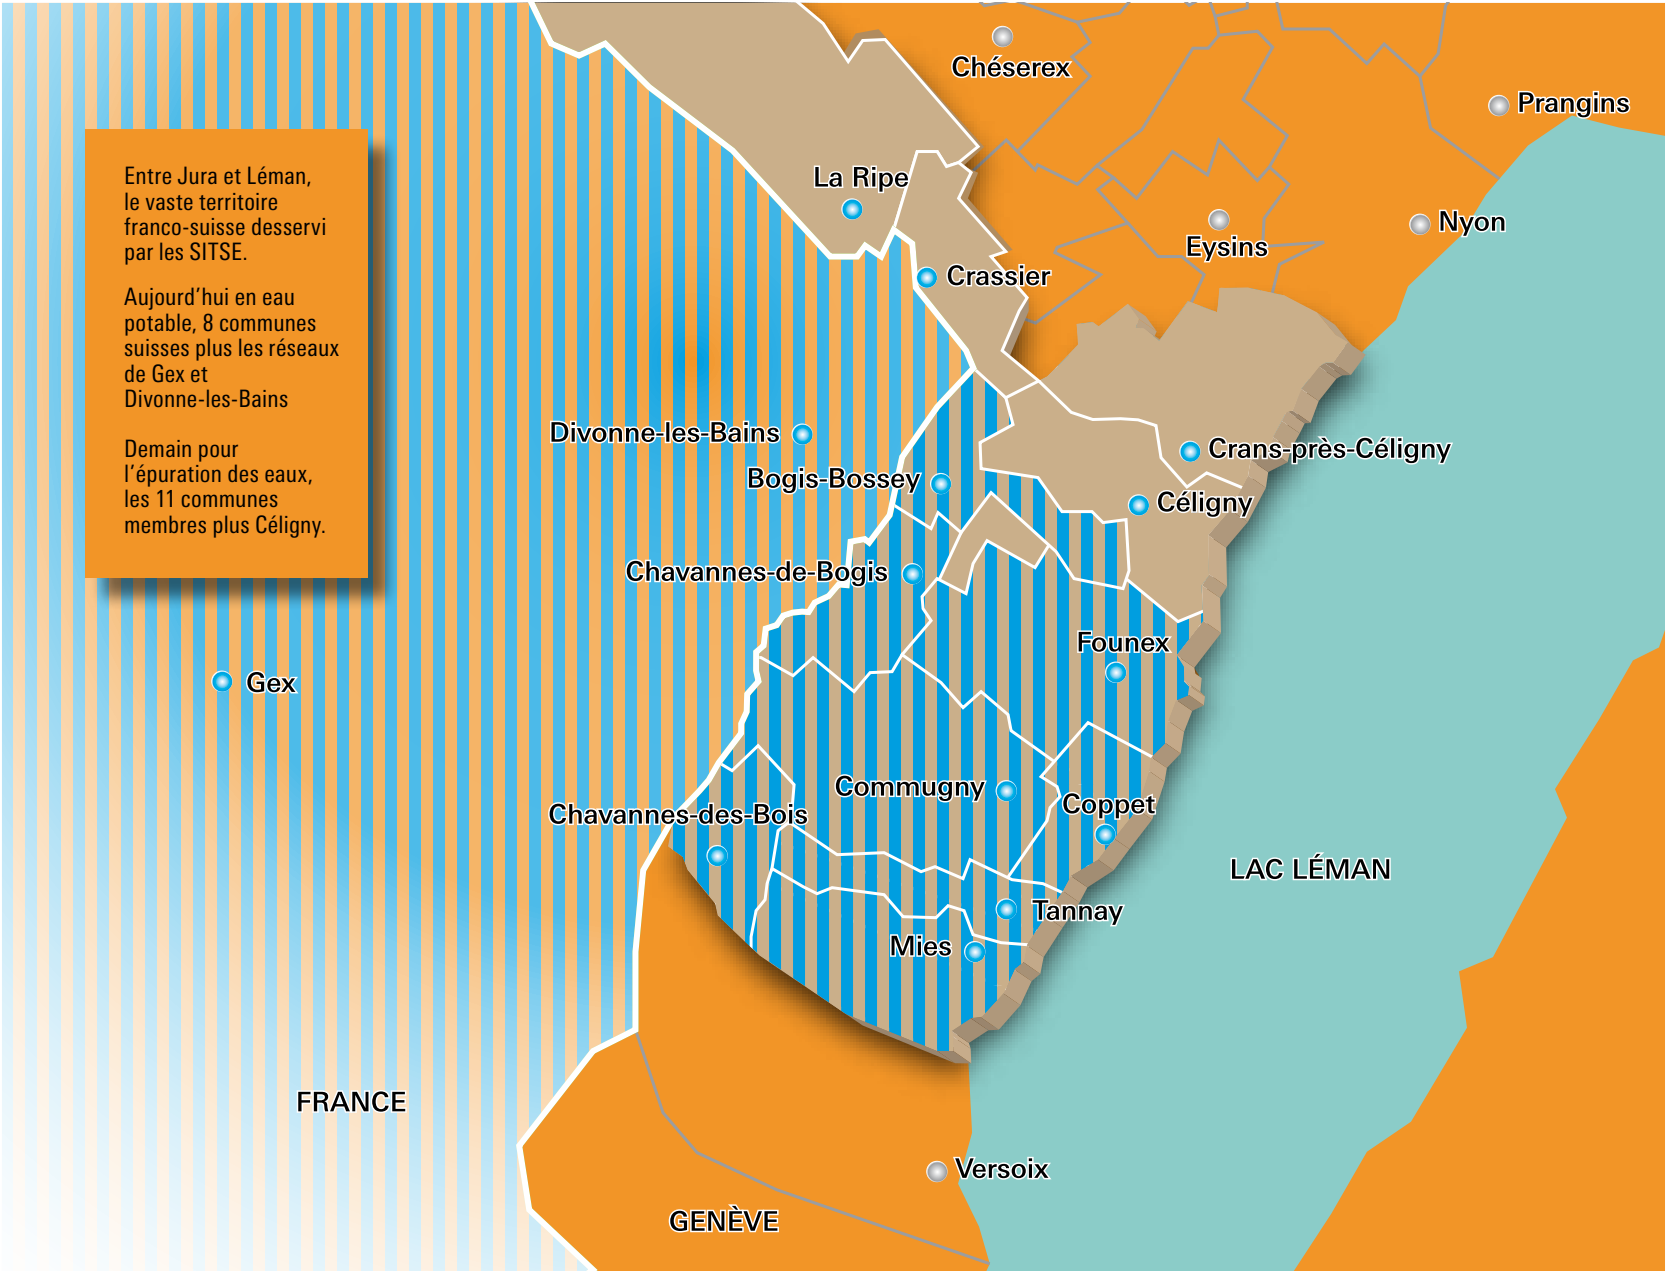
Entre Jura et Léman, le vaste territoire franco-suisse desservi par les SITSE.

Aujourd'hui en eau potable, 8 communes suisses plus les réseaux de Gex et Divonne-les-Bains

Demain pour l'épuration des eaux, les 11 communes membres plus Céligny.

Chéserex
Prangins
La Ripe
Eysins
Nyon
Crassier
Divonne-les-Bains
Crans-près-Céligny
Bogis-Bossey
Céligny
Chavannes-de-Bogis
Founex
Gex
Commugny
Coppet
Chavannes-des-Bois
LAC LÉMAN
Tannay
Mies
FRANCE
Versoix
GENÈVE